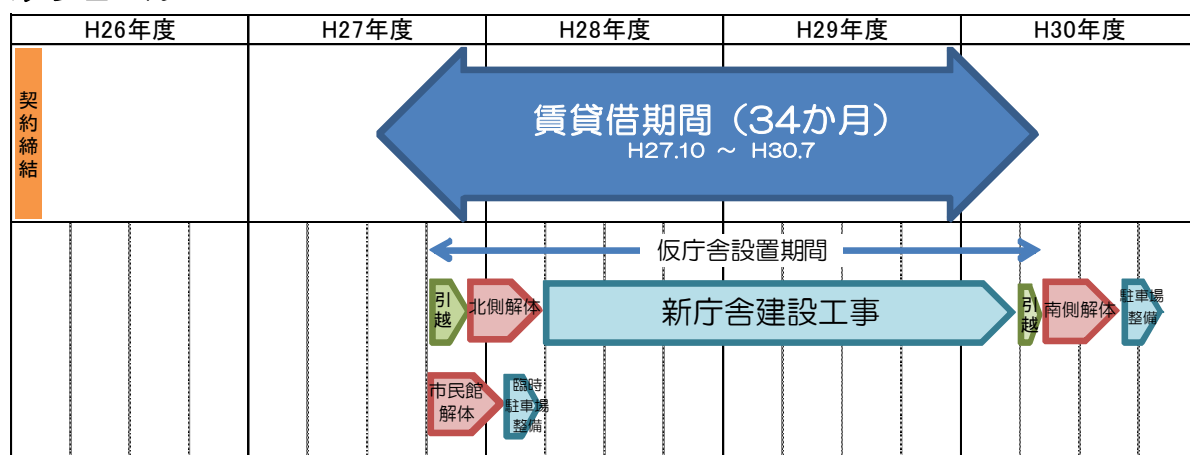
| H26年度 | H27年度 | H28年度 | H29年度 | H30年度 |
|---|---|---|---|---|

契約締結

賃貸借期間（34か月）
H27.10 ～ H30.7

仮庁舎設置期間

引越

北側解体

新庁舎建設工事

引越

南側解体

駐車場整備

市民館解体

臨時駐車場整備